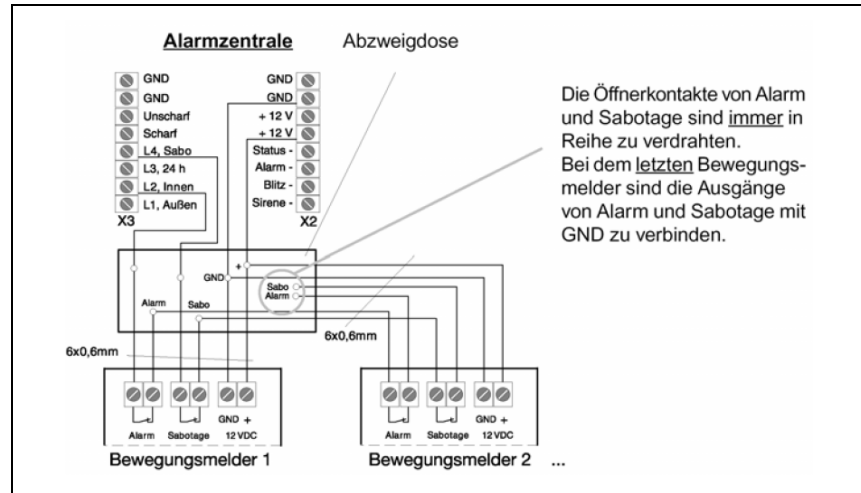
Alarmzentrale

Abzweigdose

GND
GND
Unscharf
Scharf
L4, Sabo
L3, 24 h
L2, Innen
L1, Außen
X3

GND
GND
+ 12 V
+ 12 V
Status -
Alarm -
Blitz -
Sirene -
X2

Die Öffnerkontakte von Alarm und Sabotage sind immer in Reihe zu verdrahten.
Bei dem letzten Bewegungsmelder sind die Ausgänge von Alarm und Sabotage mit GND zu verbinden.

GND
+
Sabo
Alarm
Alarm
Sabo

6x0,6mm

6x0,6mm

GND +
Alarm Sabotage 12 VDC
Bewegungsmelder 1

GND +
Alarm Sabotage 12 VDC
Bewegungsmelder 2 ...